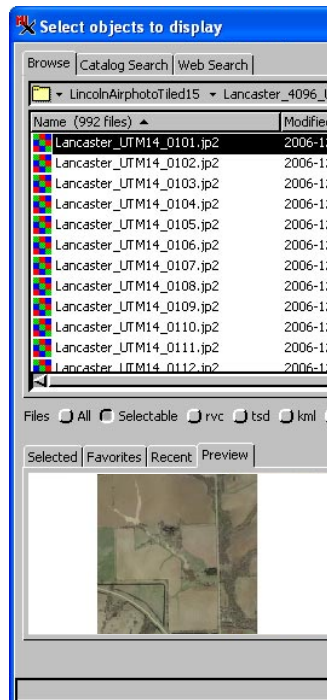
Select objects to display

Browse | Catalog Search | Web Search

LincolnAirphotoTiled15 ▾ Lancaster_4096_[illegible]

| Name (992 files) ▲ | Modified |
|---|---|
| Lancaster_UTM14_0101.jp2 | 2006-1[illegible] |
| Lancaster_UTM14_0102.jp2 | 2006-1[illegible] |
| Lancaster_UTM14_0103.jp2 | 2006-1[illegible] |
| Lancaster_UTM14_0104.jp2 | 2006-1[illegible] |
| Lancaster_UTM14_0105.jp2 | 2006-1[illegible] |
| Lancaster_UTM14_0106.jp2 | 2006-1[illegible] |
| Lancaster_UTM14_0107.jp2 | 2006-1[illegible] |
| Lancaster_UTM14_0108.jp2 | 2006-1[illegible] |
| Lancaster_UTM14_0109.jp2 | 2006-1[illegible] |
| Lancaster_UTM14_0110.jp2 | 2006-1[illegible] |
| Lancaster_UTM14_0111.jp2 | 2006-1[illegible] |
| Lancaster_UTM14_0112.jp2 | 2006-1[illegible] |

Files All Selectable rvc tsd kml

Selected | Favorites | Recent | Preview